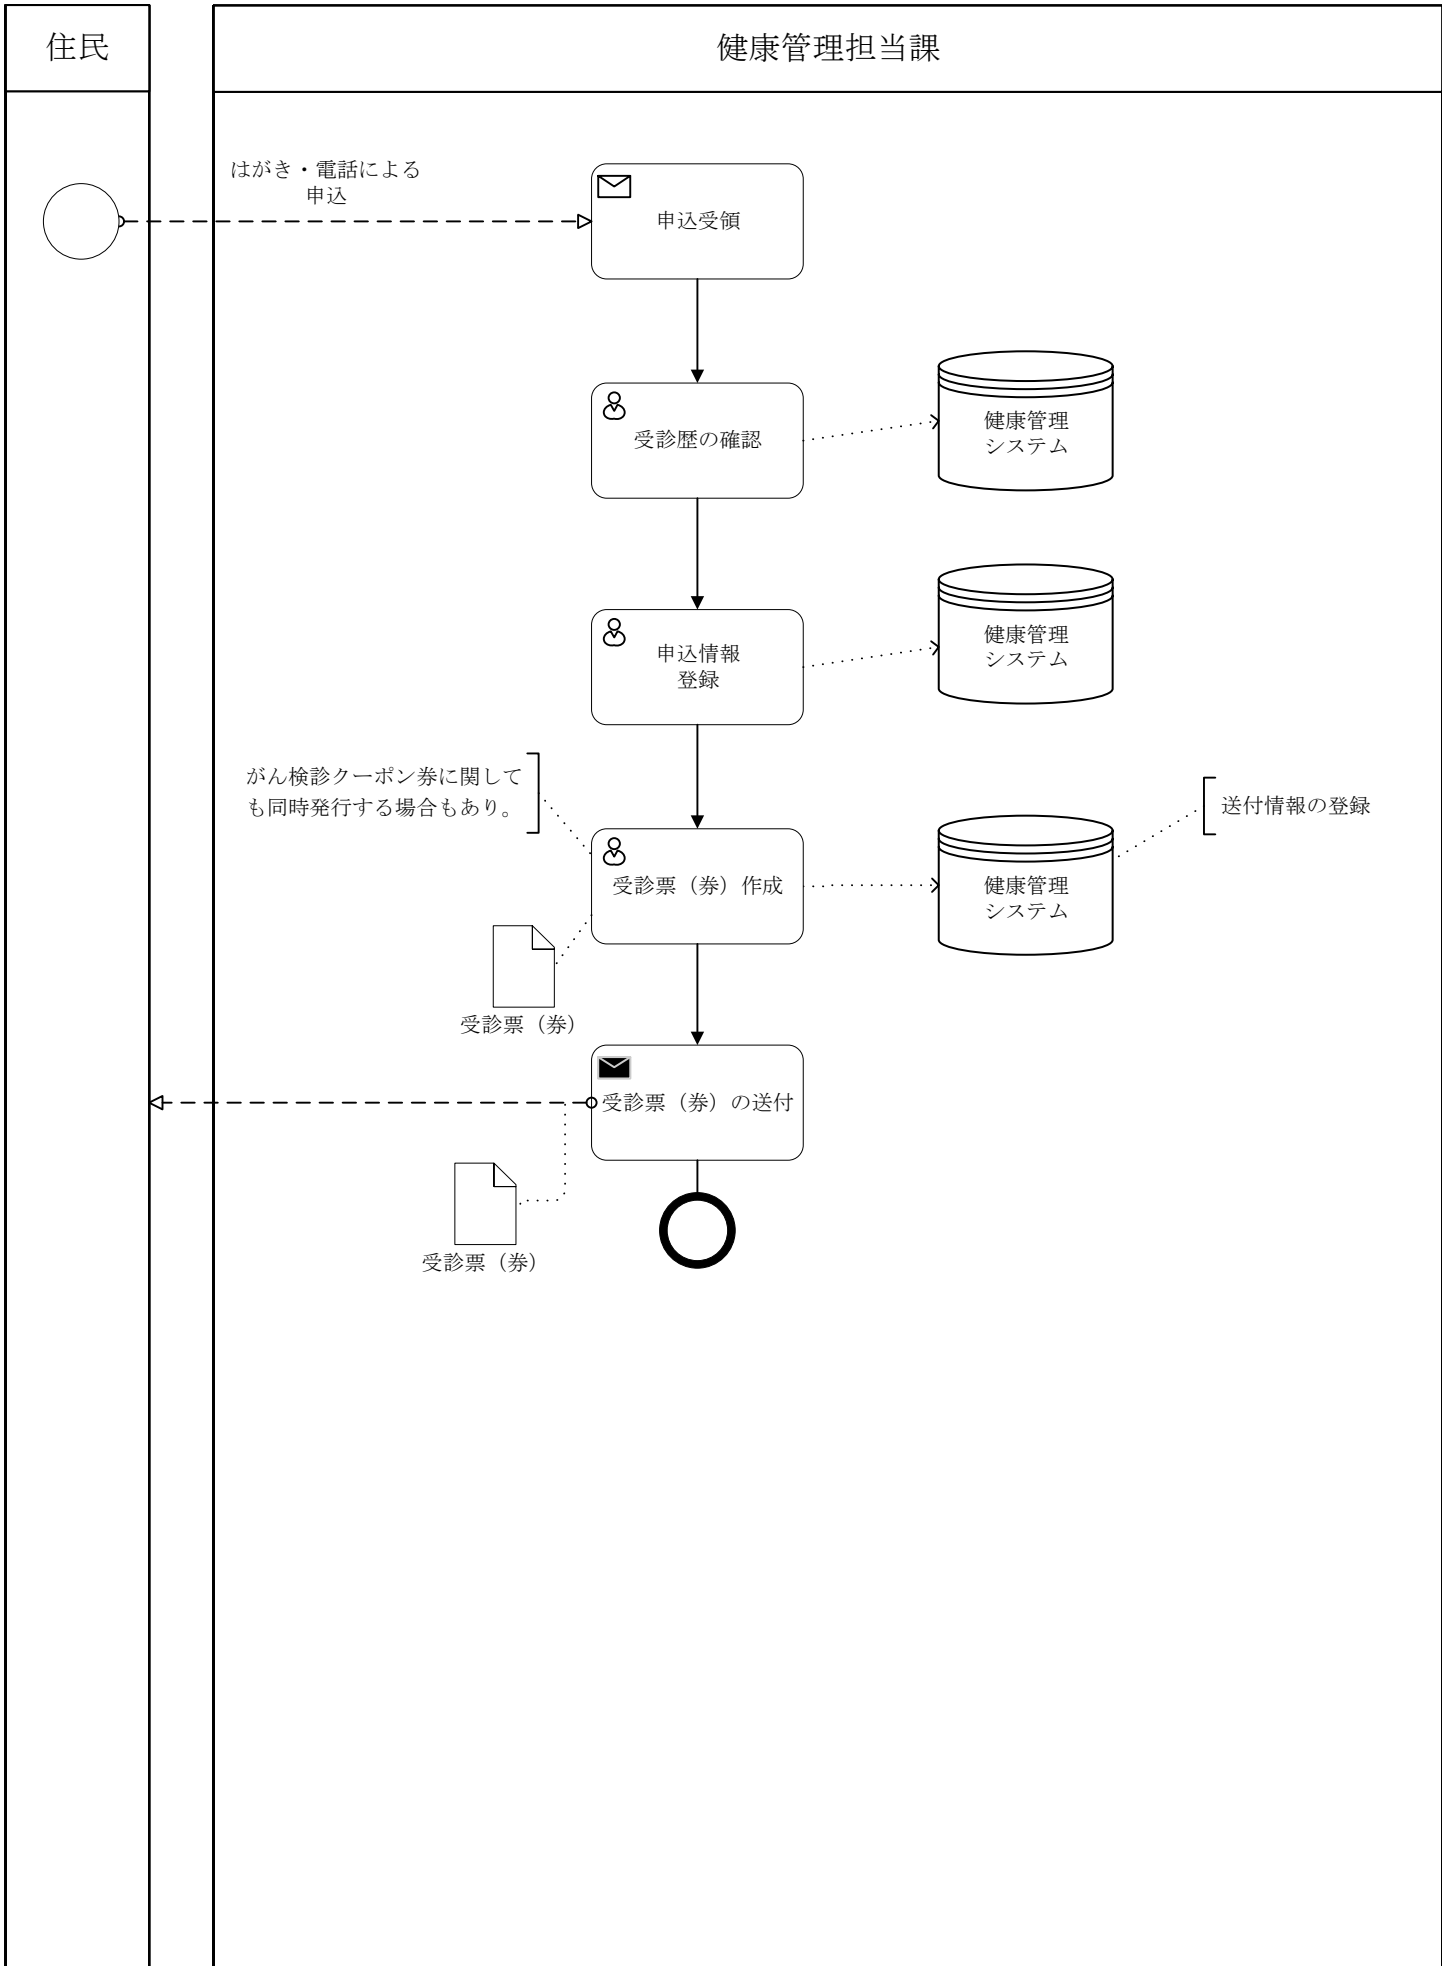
住民

健康管理担当課

はがき・電話による申込

申込受領

受診歴の確認

健康管理システム

申込情報登録

健康管理システム

がん検診クーポン券に関しても同時発行する場合もあり。

受診票（券）作成

健康管理システム

送付情報の登録

受診票（券）

受診票（券）の送付

受診票（券）